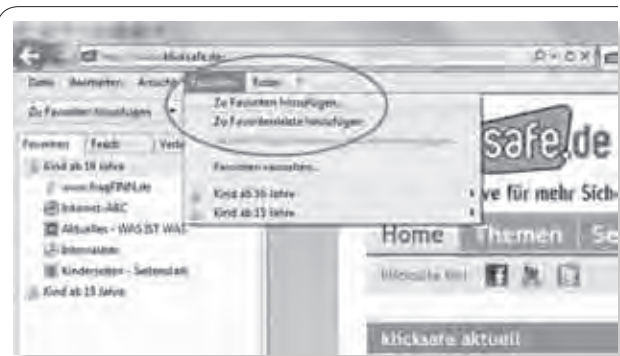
http://www.klicksafe.de

Datei Bearbeiten Ansicht Favoriten Extras ?

Zu Favoriten hinzufügen

Favoriten Feeds Verlauf

Kind ab 18 Jahre

www.FragFINN.de

Internet-ABC

Aktuelles – WAS IST WAS

Internauten

Kinderseiten – Seitenstark

Kind ab 15 Jahre

Zu Favoriten hinzufügen...

Zu Favoritenleiste hinzufügen

Favoriten verwalten...

Kind ab 16 Jahre

Kind ab 15 Jahre

safe.de

ve für mehr Sich

Home Themen Se

klicksafe aktuell